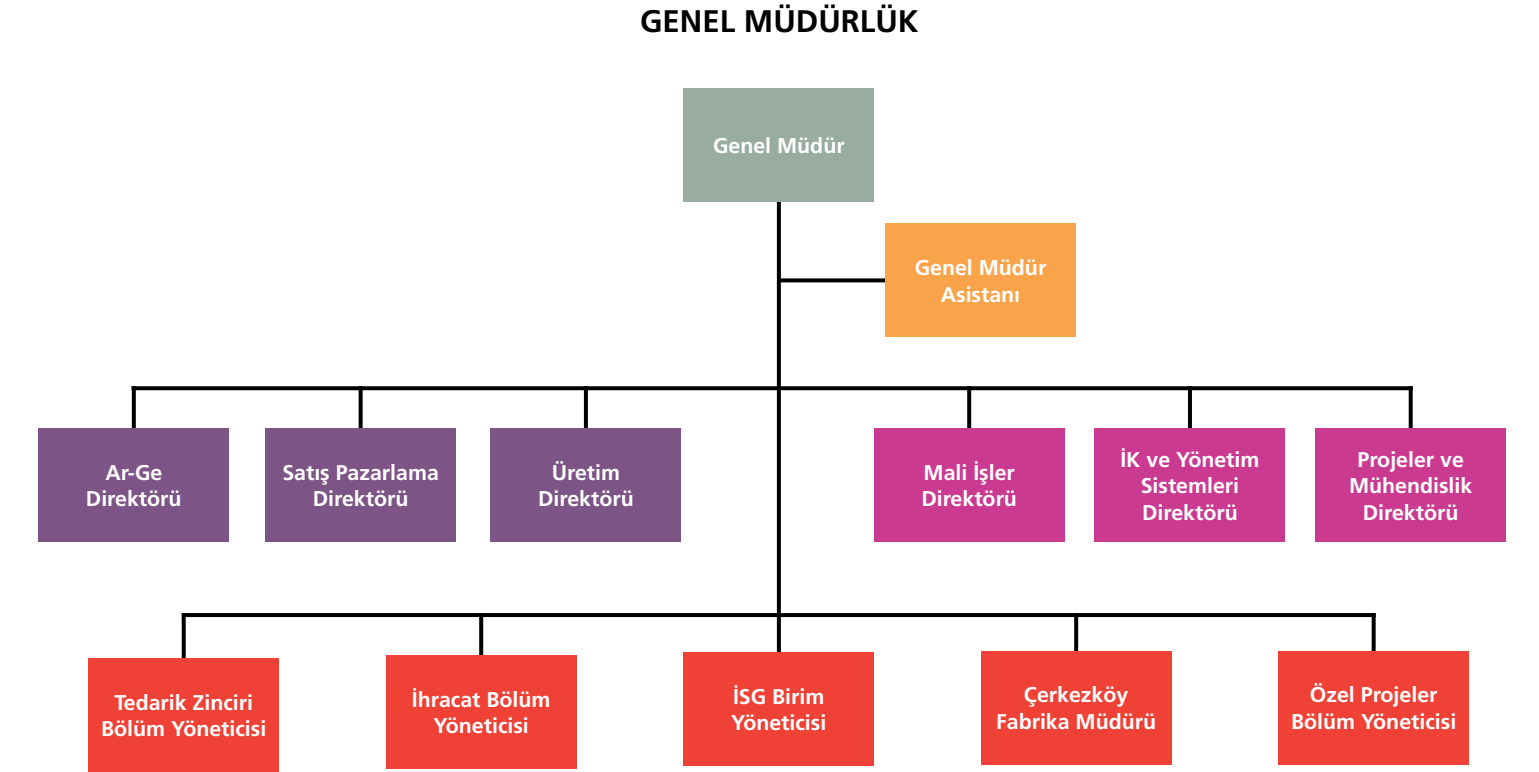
GENEL MÜDÜRLÜK

Genel Müdür

Genel Müdür Asistanı

Ar-Ge Direktörü

Satış Pazarlama Direktörü

Üretim Direktörü

Mali İşler Direktörü

İK ve Yönetim Sistemleri Direktörü

Projeler ve Mühendislik Direktörü

Tedarik Zinciri Bölüm Yöneticisi

İhracat Bölüm Yöneticisi

İSG Birim Yöneticisi

Çerkezköy Fabrika Müdürü

Özel Projeler Bölüm Yöneticisi